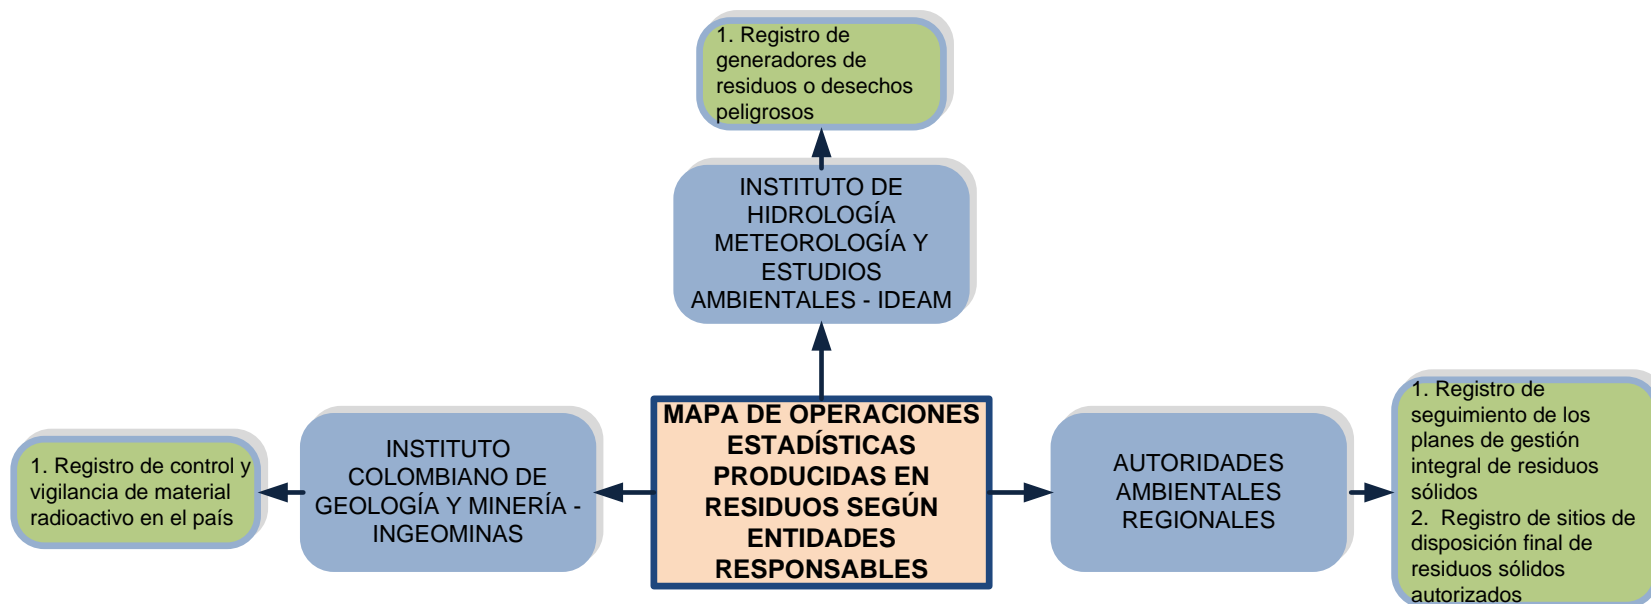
1. Registro de generadores de residuos o desechos peligrosos

INSTITUTO DE HIDROLOGÍA METEOROLOGÍA Y ESTUDIOS AMBIENTALES - IDEAM

1. Registro de control y vigilancia de material radioactivo en el país

INSTITUTO COLOMBIANO DE GEOLOGÍA Y MINERÍA - INGEOMINAS

MAPA DE OPERACIONES ESTADÍSTICAS PRODUCIDAS EN RESIDUOS SEGÚN ENTIDADES RESPONSABLES

AUTORIDADES AMBIENTALES REGIONALES

1. Registro de seguimiento de los planes de gestión integral de residuos sólidos
2. Registro de sitios de disposición final de residuos sólidos autorizados